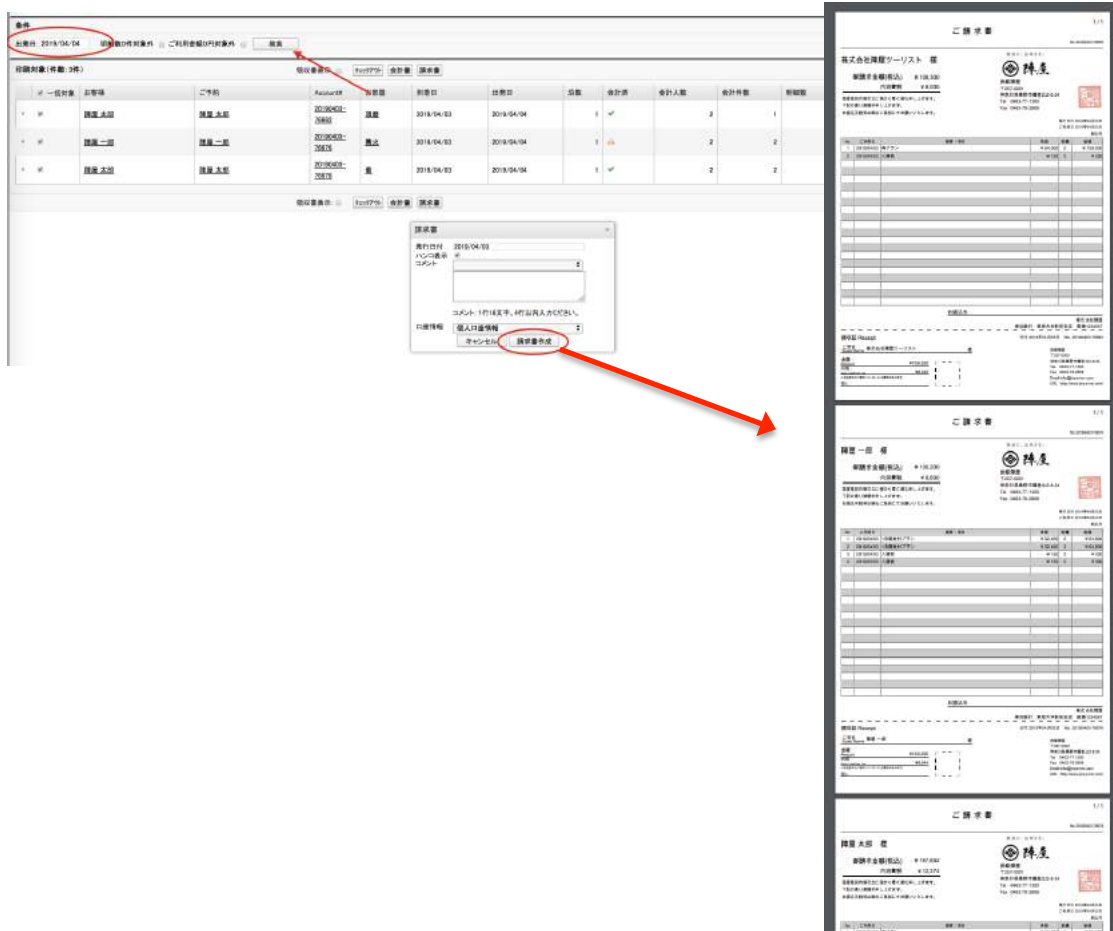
条件
出発日 2019/04/04 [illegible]件対象外 ご利用金額0円対象外 検索

印刷対象(件数: 3件) 領収書表示 チェックアウト 会計書 請求書

| ✓ 一括対象 | お客様 | ご予約 | Account# | 部屋 | 到着日 | 出発日 | 泊数 | 会計済 | 会計人数 | 会計件数 | 明細数 |
|---|---|---|---|---|---|---|---|---|---|---|---|
| ✓ | 陣屋 太郎 | 陣屋 太郎 | 20190403-75850 | 湯麓 | 2019/04/03 | 2019/04/04 | 1 | ✓ | 2 | 1 | |
| ✓ | 陣屋 一郎 | 陣屋 一郎 | 20190403-75876 | 鷹之 | 2019/04/03 | 2019/04/04 | 1 | | 2 | 2 | |
| ✓ | 陣屋 太郎 | 陣屋 太郎 | 20190403-75876 | 菫 | 2019/04/03 | 2019/04/04 | 1 | ✓ | 2 | 2 | |

領収書表示 チェックアウト 会計書 請求書

請求書
発行日付 2019/04/03
ハンコ表示 ✓
コメント
コメント: 1行16文字、4行以内入力ください。
口座情報 個人口座情報
キャンセル 請求書作成

ご請求書
株式会社陣屋ツーリスト 様
御請求金額(税込) ¥ 136,330
内消費税 ¥ 8,030
陣屋
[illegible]

ご請求書
陣屋 一郎 様
御請求金額(税込) ¥ 130,330
内消費税 ¥ 8,030
陣屋
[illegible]

ご請求書
陣屋 太郎 様
御請求金額(税込) ¥ 167,632
内消費税 ¥ 12,374
陣屋
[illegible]